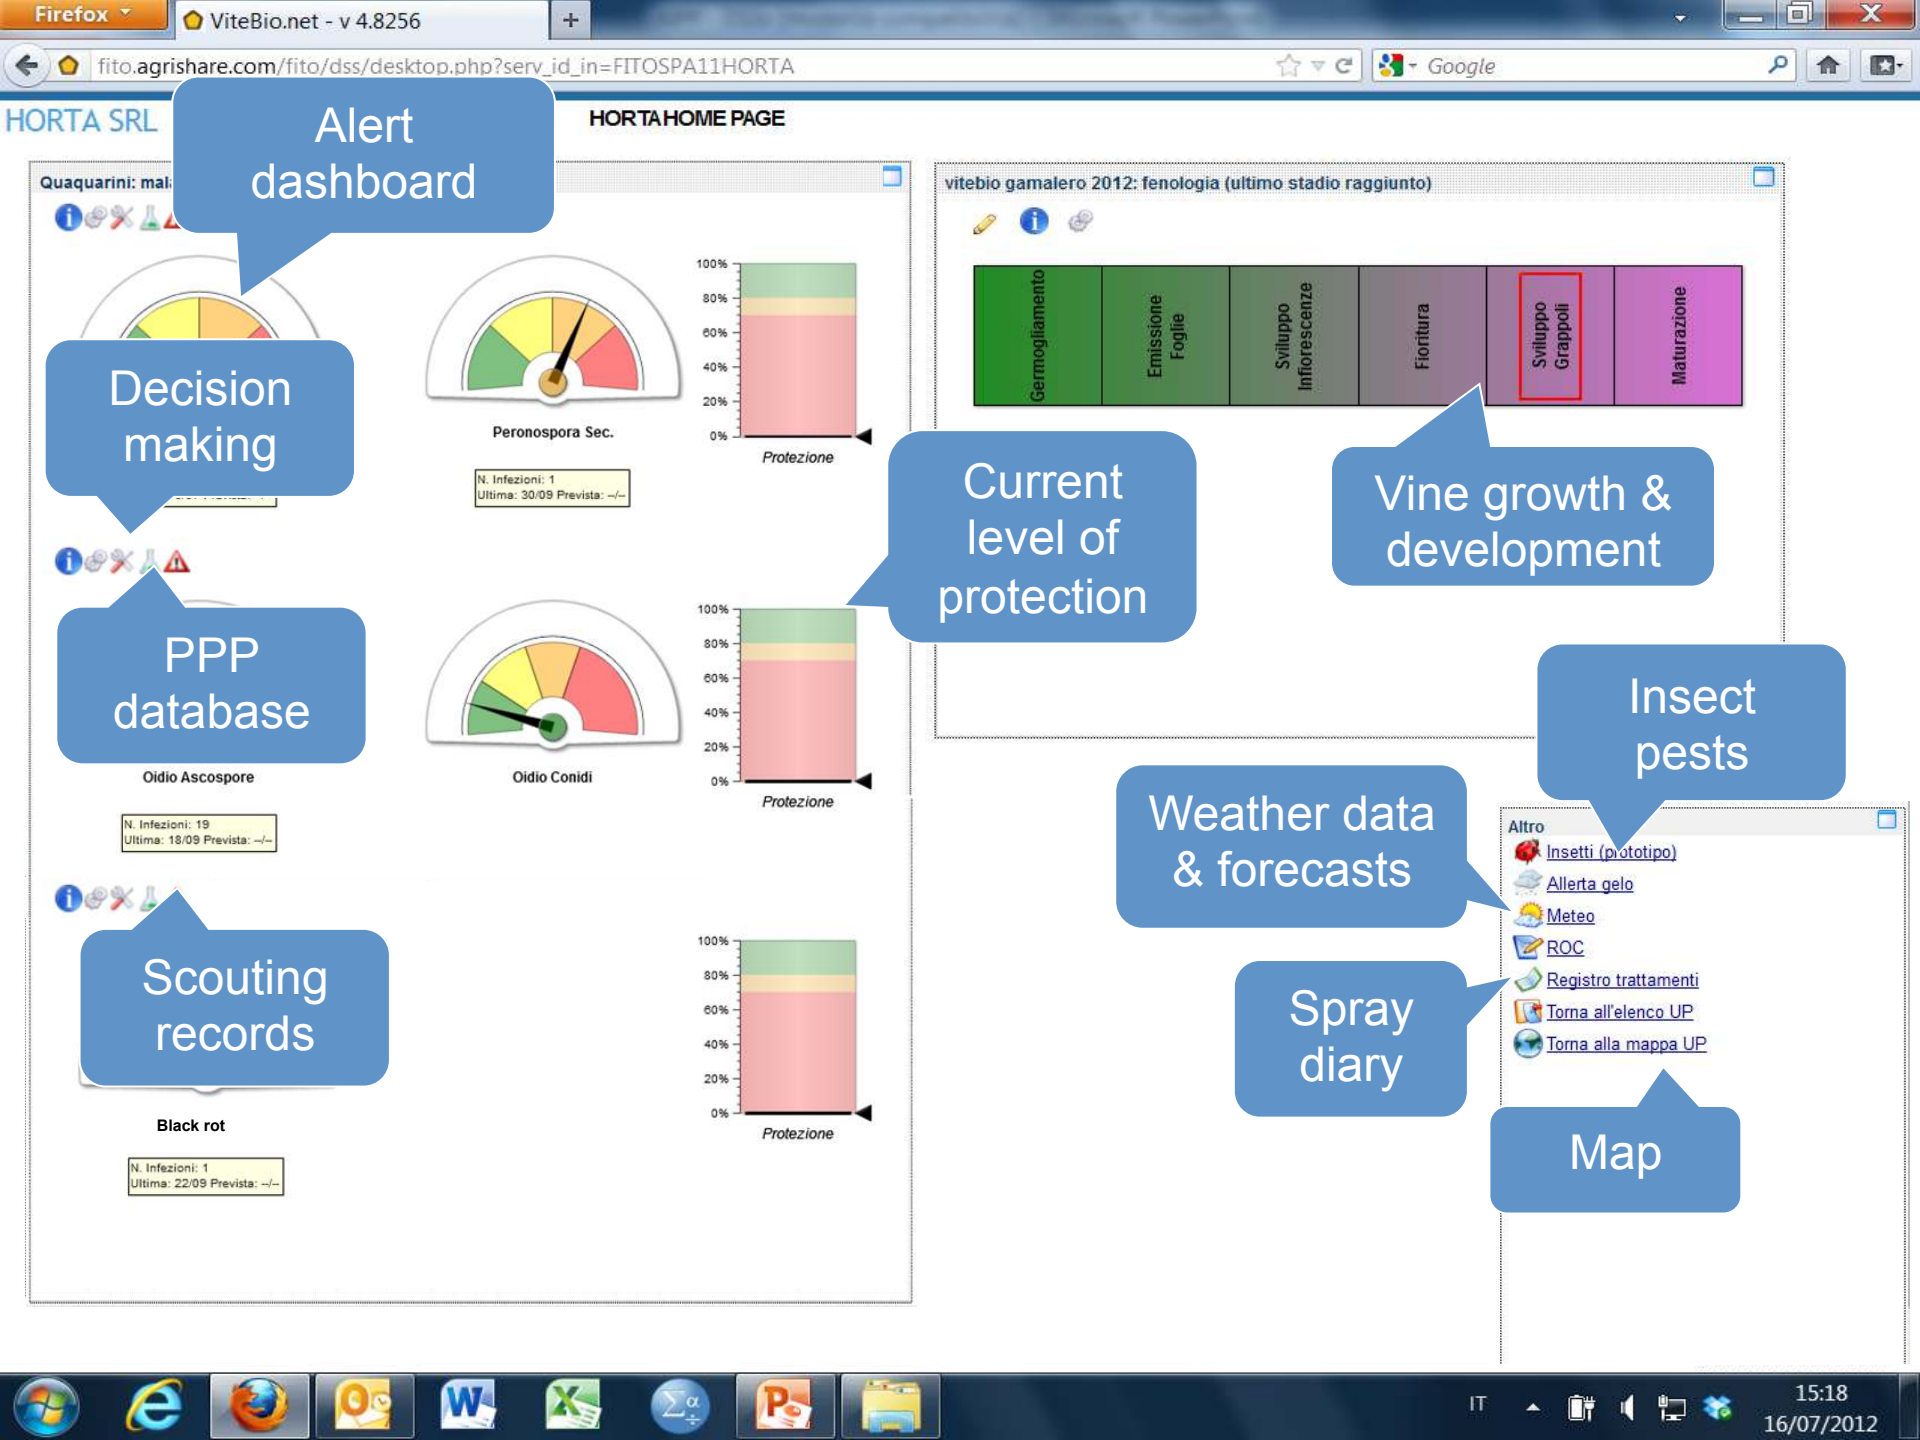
Firefox

ViteBio.net - v 4.8256

fito.agrishare.com/fito/dss/desktop.php?serv_id_in=FITOSPA11HORTA

Google

HORTA SRL

Alert dashboard

HORTA HOME PAGE

Quaquarini: mal

vitebio gamalero 2012: fenologia (ultimo stadio raggiunto)

Germogliamento | Emissione Foglie | Sviluppo Infiorescenze | Fioritura | Sviluppo Grappoli | Maturazione

Decision making

Peronospora Sec.

100%
80%
60%
40%
20%
0%
Protezione

N. Infezioni: 1
Ultima: 30/09 Prevista: --/--

Current level of protection

Vine growth & development

PPP database

Oidio Ascospore

Oidio Conidi

100%
80%
60%
40%
20%
0%
Protezione

N. Infezioni: 19
Ultima: 18/09 Prevista: --/--

Insect pests

Weather data & forecasts

Altro
Insetti (prototipo)
Allerta gelo
Meteo
ROC
Registro trattamenti
Torna all'elenco UP
Torna alla mappa UP

Scouting records

100%
80%
60%
40%
20%
0%
Protezione

Spray diary

Black rot

N. Infezioni: 1
Ultima: 22/09 Prevista: --/--

Map

IT
15:18
16/07/2012